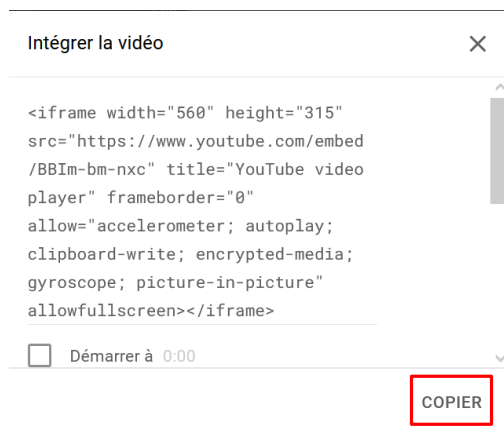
Intégrer la vidéo

×

<iframe width="560" height="315" src="https://www.youtube.com/embed/BBIm-bm-nxc" title="YouTube video player" frameborder="0" allow="accelerometer; autoplay; clipboard-write; encrypted-media; gyroscope; picture-in-picture" allowfullscreen></iframe>

Démarrer à 0:00

COPIER